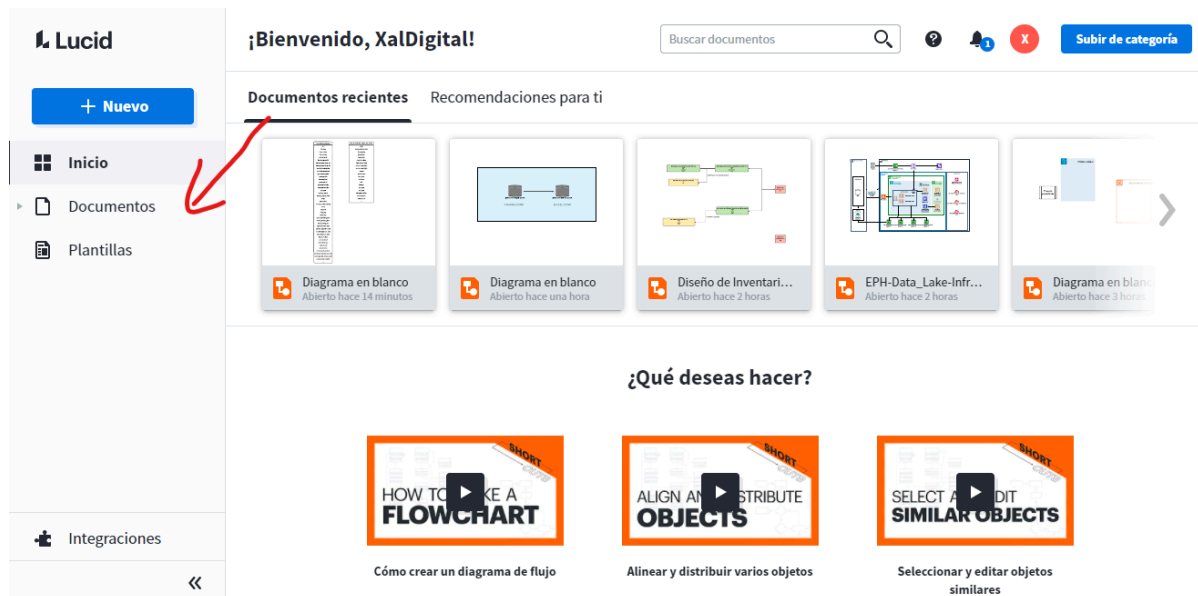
Lucid

¡Bienvenido, XalDigital!

Buscar documentos

1

X

Subir de categoría

+ Nuevo

Inicio

Documentos

Plantillas

Documentos recientes

Recomendaciones para ti

Diagrama en blanco
Abierto hace 14 minutos

Diagrama en blanco
Abierto hace una hora

Diseño de Inventari...
Abierto hace 2 horas

EPH-Data_Lake-Infr...
Abierto hace 2 horas

Diagrama en blanc
Abierto hace 3 horas

¿Qué deseas hacer?

SHORT CUTS
HOW TO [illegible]KE A
FLOWCHART

SHORT CUTS
ALIGN AN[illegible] DISTRIBUTE
OBJECTS

SHORT CUTS
SELECT A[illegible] EDIT
SIMILAR OBJECTS

Cómo crear un diagrama de flujo

Alinear y distribuir varios objetos

Seleccionar y editar objetos similares

Integraciones

«